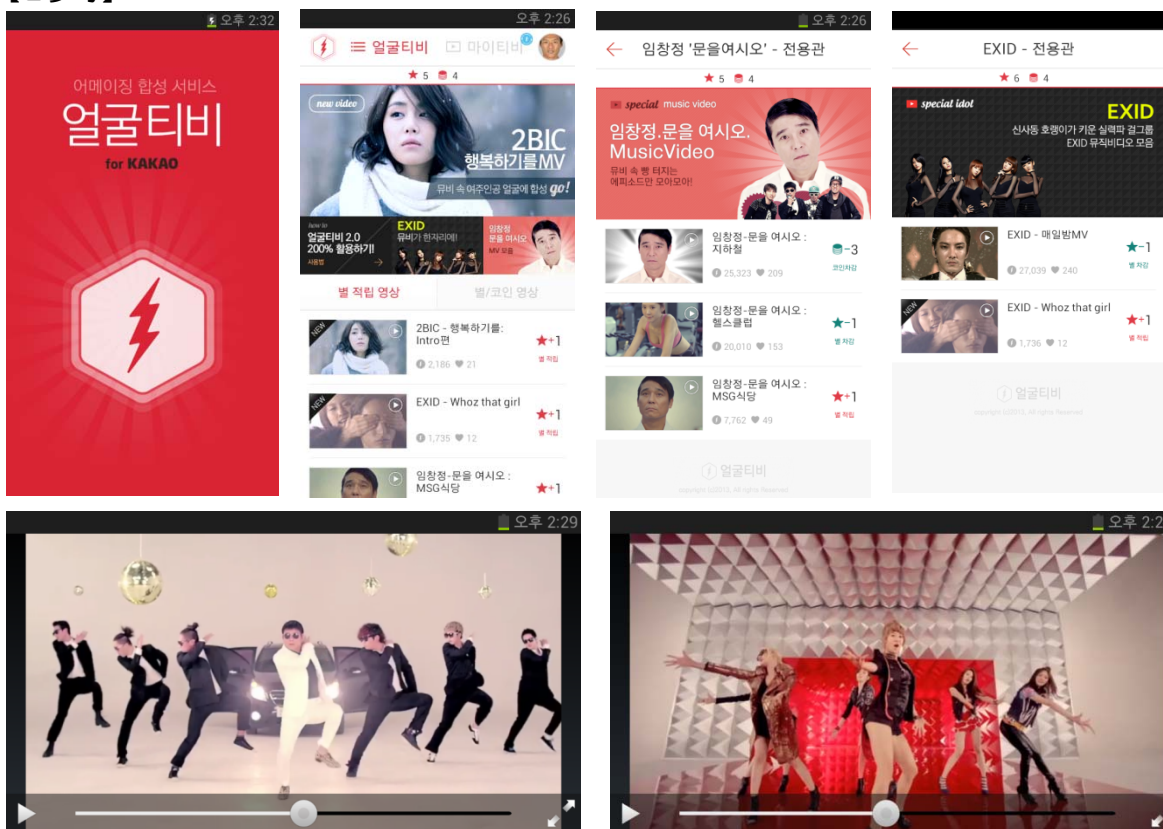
오후 2:32

어메이징 합성 서비스
얼굴티비
for KAKAO

오후 2:26

얼굴티비 마이티비

★5 4

new video
2BIC
행복하기를MV
뮤비 속 여주인공 얼굴에 합성 go!

얼굴티비 2.0
200% 활용하기!
EXID
뮤비가 한자리에!
임창정
문을 여시오
MV 모음

별 적립 영상 별/코인 영상

2BIC - 행복하기를: Intro편
2,186 21
★+1
별 적립

EXID - Whoz that girl
1,735 12
★+1
별 적립

임창정-문을 여시오 : MSG식당
★+1

오후 2:26

임창정 '문을여시오' - 전용관

★5 4

special music video
임창정.문을 여시오.
MusicVideo
뮤비 속 빵 터지는
에피소드만 모아모아!

임창정-문을 여시오 : 지하철
25,323 209
-3
코인차감

임창정-문을 여시오 : 헬스클럽
20,010 153
★-1
별 차감

임창정-문을 여시오 : MSG식당
7,762 49
★+1
별 적립

얼굴티비

EXID - 전용관

★6 4

special idol
EXID
신사동 호랭이가 키운 실력파 걸그룹
EXID 뮤직비디오 모음

EXID - 매일밤MV
27,039 240
★-1
별 차감

EXID - Whoz that girl
1,736 12
★+1
별 적립

얼굴티비

오후 2:29

오후 2:2